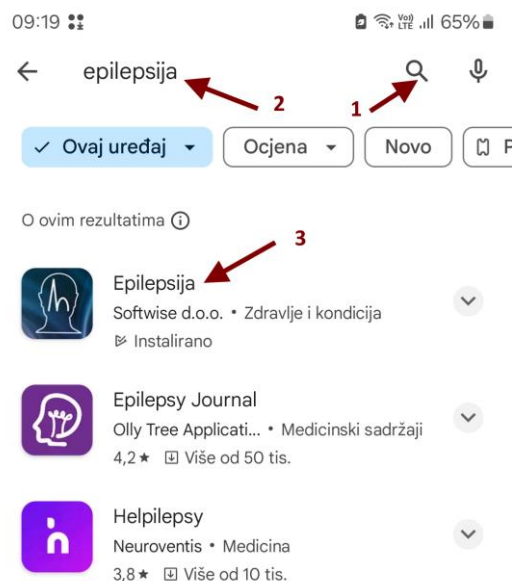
09:19 ⁙ 65%

epilepsija

2 1

✓ Ovaj uređaj ▾ Ocjena ▾ Novo P

O ovim rezultatima ⓘ

3

Epilepsija
Softwise d.o.o. • Zdravlje i kondicija
Instalirano

Epilepsy Journal
Olly Tree Applicati... • Medicinski sadržaji
4,2★ Više od 50 tis.

Helpilepsy
Neuroventis • Medicina
3,8★ Više od 10 tis.